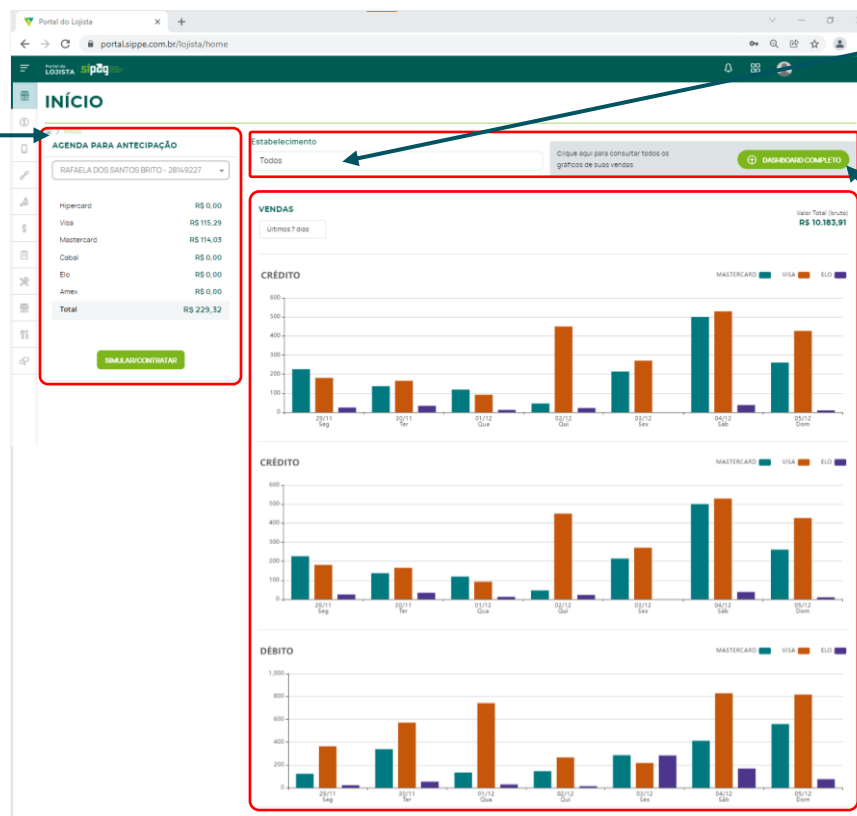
Portal do Lojista ×
+

portal.sippe.com.br/lojista/home

Portal do LOJISTA sipag

INÍCIO

AGENDA PARA ANTECIPAÇÃO

RAFAELA DOS SANTOS BRITO - 28149227

| | |
|---|---|
| Hipercard | R$ 0,00 |
| Visa | R$ 115,29 |
| Mastercard | R$ 114,03 |
| Cabal | R$ 0,00 |
| Elo | R$ 0,00 |
| Amex | R$ 0,00 |
| Total | R$ 229,32 |

SIMULAR/CONTRATAR

Estabelecimento

Todos

Clique aqui para consultar todos os gráficos de suas vendas

DASHBOARD COMPLETO

VENDAS

Últimos 7 dias

Valor Total (bruto)
R$ 10.183,91

CRÉDITO

MASTERCARD VISA ELO

600 500 400 300 200 100 0

29/11 Seg 30/11 Ter 01/12 Qua 02/12 Qui 03/12 Sex 04/12 Sáb 05/12 Dom

CRÉDITO

MASTERCARD VISA ELO

600 500 400 300 200 100 0

29/11 Seg 30/11 Ter 01/12 Qua 02/12 Qui 03/12 Sex 04/12 Sáb 05/12 Dom

DÉBITO

MASTERCARD VISA ELO

1,000 800 600 400 200 0

29/11 Seg 30/11 Ter 01/12 Qua 02/12 Qui 03/12 Sex 04/12 Sáb 05/12 Dom